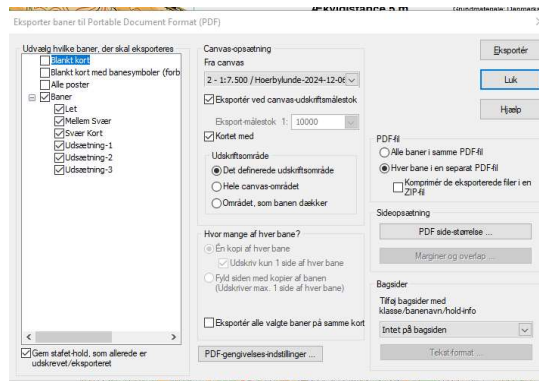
Eksporter baner til Portable Document Format (PDF)

Ækvidistance 5 m

Udvælg hvilke baner, der skal eksporteres
Blankt kort
Blankt kort med banesymboler (forb
Alle poster
Baner
Let
Mellem Svær
Svær Kort
Udsætning-1
Udsætning-2
Udsætning-3

Gem stafet-hold, som allerede er udskrevet/eksporteret

Canvas-opsætning
Fra canvas
2 - 1:7.500 / Hoerbylunde-2024-12-06
Eksportér ved canvas-udskriftsmålestok
Eksport-målestok 1: 10000
Kortet med
Udskriftsområde
Det definerede udskriftsområde
Hele canvas-området
Området, som banen dækker

Hvor mange af hver bane?
En kopi af hver bane
Udskriv kun 1 side af hver bane
Fyld siden med kopier af banen (Udskriver max. 1 side af hver bane)

Eksportér alle valgte baner på samme kort

PDF-gengivelses-indstillinger ...

Eksportér
Luk
Hjælp

PDF-fil
Alle baner i samme PDF-fil
Hver bane i en separat PDF-fil
Komprimér de eksporterede filer i en ZIP-fil

Sideopsætning
PDF side-størrelse ...
Marginer og overlap ...

Bagsider
Tilføj bagsider med klasse/banenavn/hold-info
Intet på bagsiden
Tekst format ...